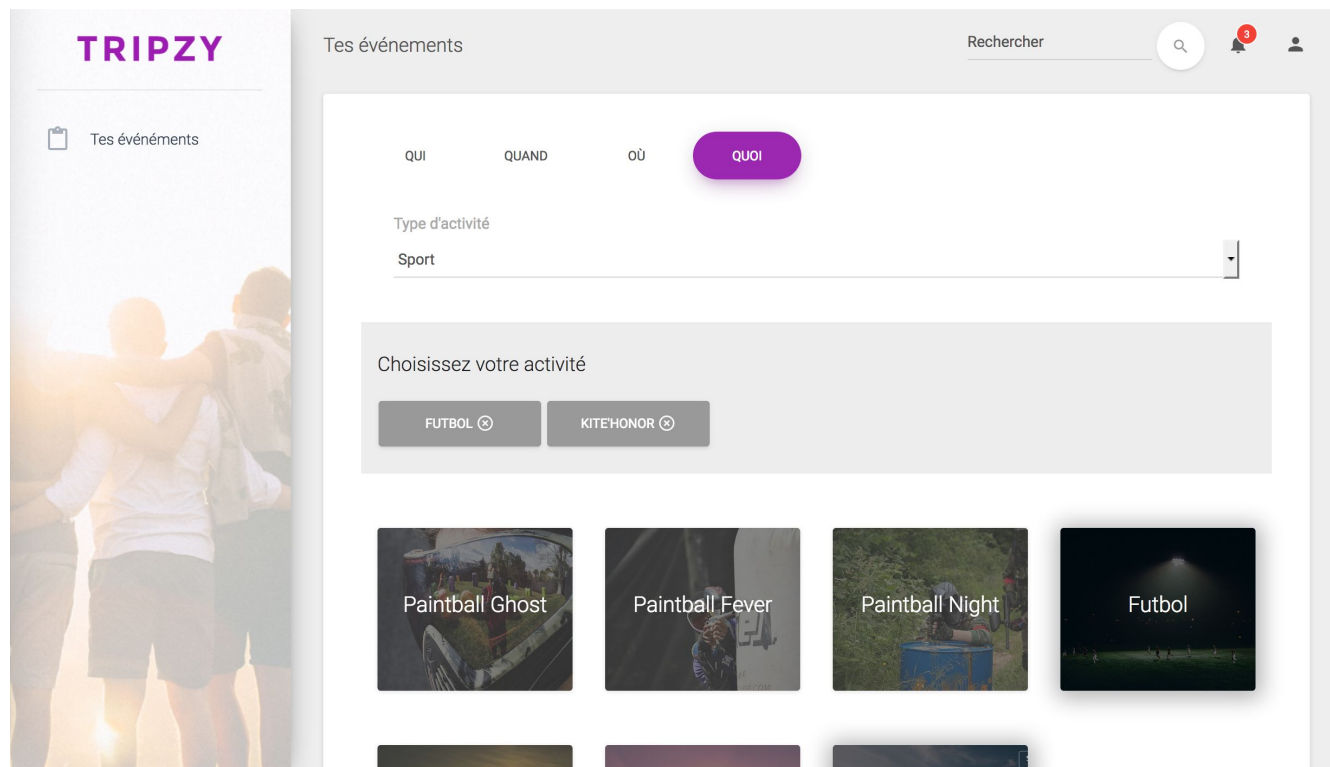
TRIPZY

Tes événements

Tes événements

Rechercher

3

QUI

QUAND

OÙ

QUOI

Type d'activité

Sport

Choisissez votre activité

FUTBOL ⊗

KITE'HONOR ⊗

Paintball Ghost

Paintball Fever

Paintball Night

Futbol